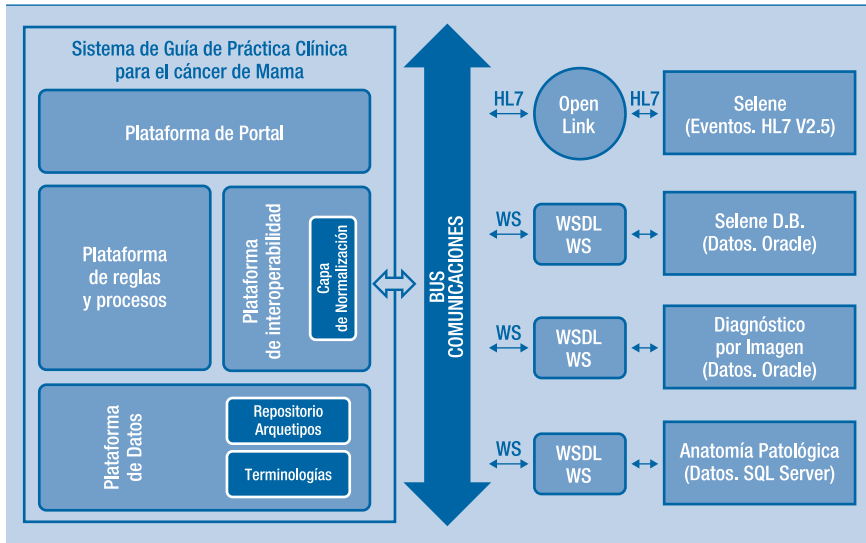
Sistema de Guía de Práctica Clínica para el cáncer de Mama

Plataforma de Portal

Plataforma de reglas y procesos

Plataforma de interoperabilidad

Capa de Normalización

Plataforma de Datos

Repositorio Arquetipos

Terminologías

BUS COMUNICACIONES

HL7

Open Link

HL7

Selene (Eventos. HL7 V2.5)

WS

WSDL WS

Selene D.B. (Datos. Oracle)

WS

WSDL WS

Diagnóstico por Imagen (Datos. Oracle)

WS

WSDL WS

Anatomía Patológica (Datos. SQL Server)